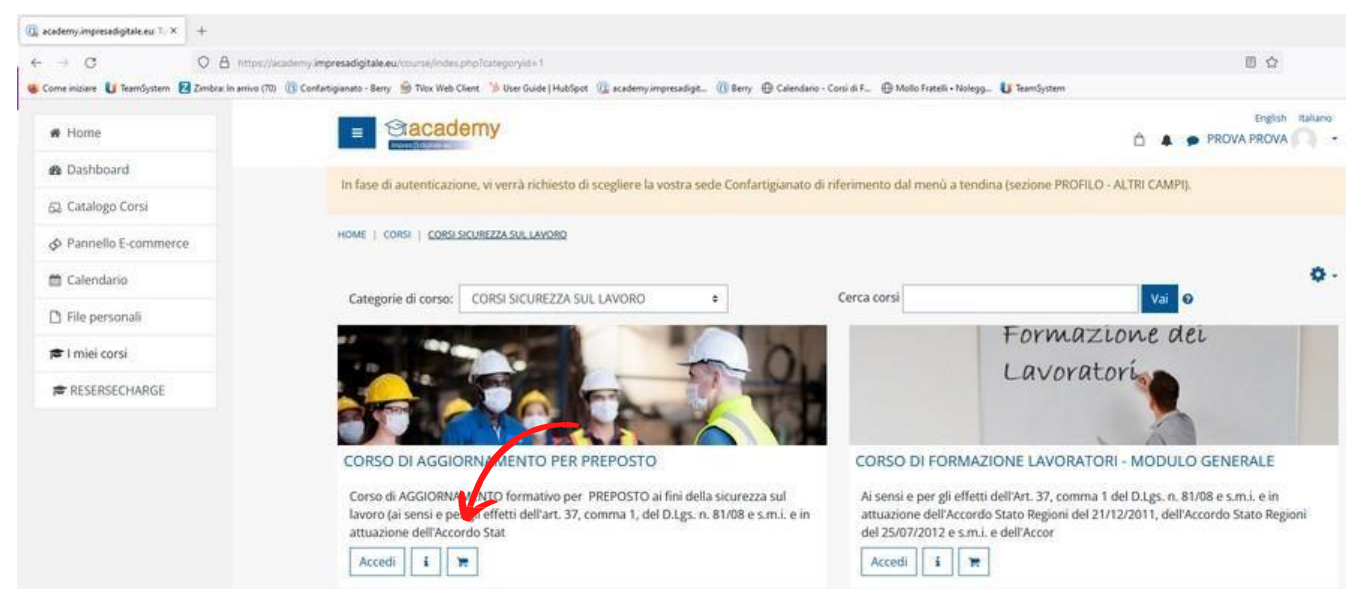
academy.impresadigitale.eu: T ×

https://academy.impresadigitale.eu/course/index.php?categoryid=1

Come iniziare TeamSystem Zimbra: In arrivo (70) Confartigianato - Berry TVox Web Client User Guide | HubSpot academy.impresadigit... Berry Calendario - Corsi di F... Mollo Fratelli • Nolegg... TeamSystem

Home
Dashboard
Catalogo Corsi
Pannello E-commerce
Calendario
File personali
I miei corsi
RESERSECHARGE

academy

English Italiano

PROVA PROVA

In fase di autenticazione, vi verrà richiesto di scegliere la vostra sede Confartigianato di riferimento dal menù a tendina (sezione PROFILO - ALTRI CAMPI).

HOME | CORSI | CORSI SICUREZZA SUL LAVORO

Categorie di corso: CORSI SICUREZZA SUL LAVORO

Cerca corsi Vai

Formazione dei Lavoratori

CORSO DI AGGIORNAMENTO PER PREPOSTO

Corso di AGGIORNA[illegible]NTO formativo per PREPOSTO ai fini della sicurezza sul lavoro (ai sensi e pe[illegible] effetti dell'art. 37, comma 1, del D.Lgs. n. 81/08 e s.m.i. e in attuazione dell'Accordo Stat

Accedi

CORSO DI FORMAZIONE LAVORATORI - MODULO GENERALE

Ai sensi e per gli effetti dell'Art. 37, comma 1 del D.Lgs. n. 81/08 e s.m.i. e in attuazione dell'Accordo Stato Regioni del 21/12/2011, dell'Accordo Stato Regioni del 25/07/2012 e s.m.i. e dell'Accor

Accedi